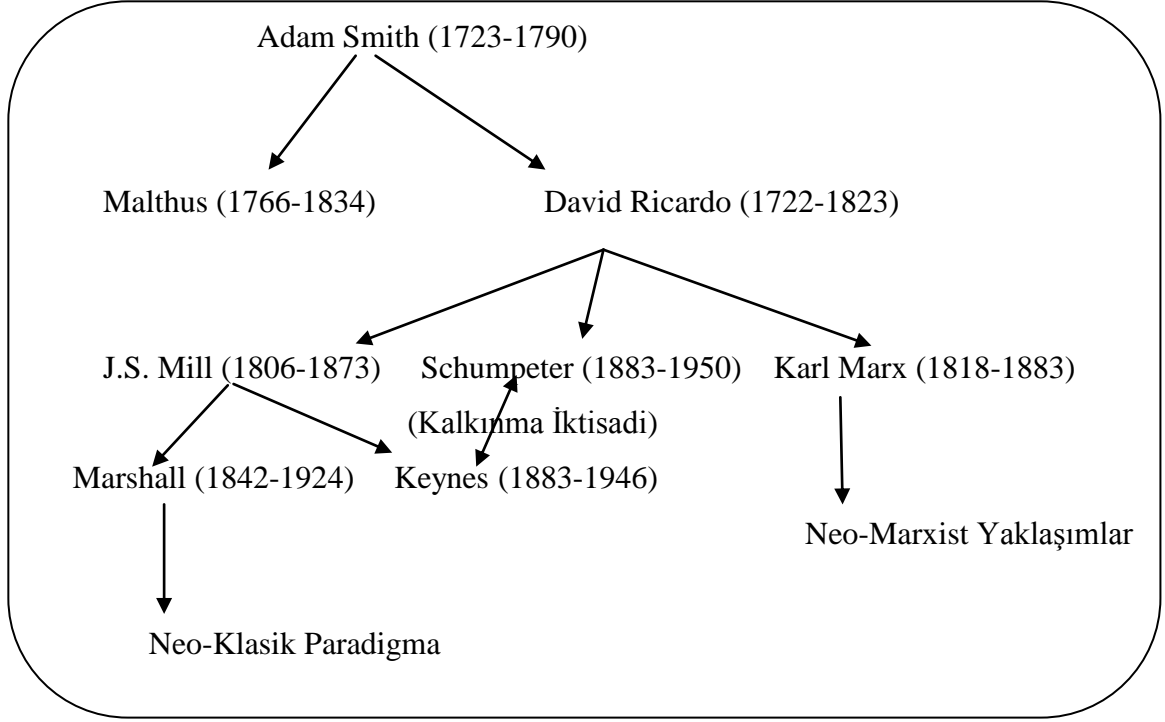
Adam Smith (1723-1790)

Malthus (1766-1834)

David Ricardo (1722-1823)

J.S. Mill (1806-1873)

Schumpeter (1883-1950)

Karl Marx (1818-1883)

(Kalkınma İktisadi)

Marshall (1842-1924)

Keynes (1883-1946)

Neo-Marxist Yaklaşımlar

Neo-Klasik Paradigma